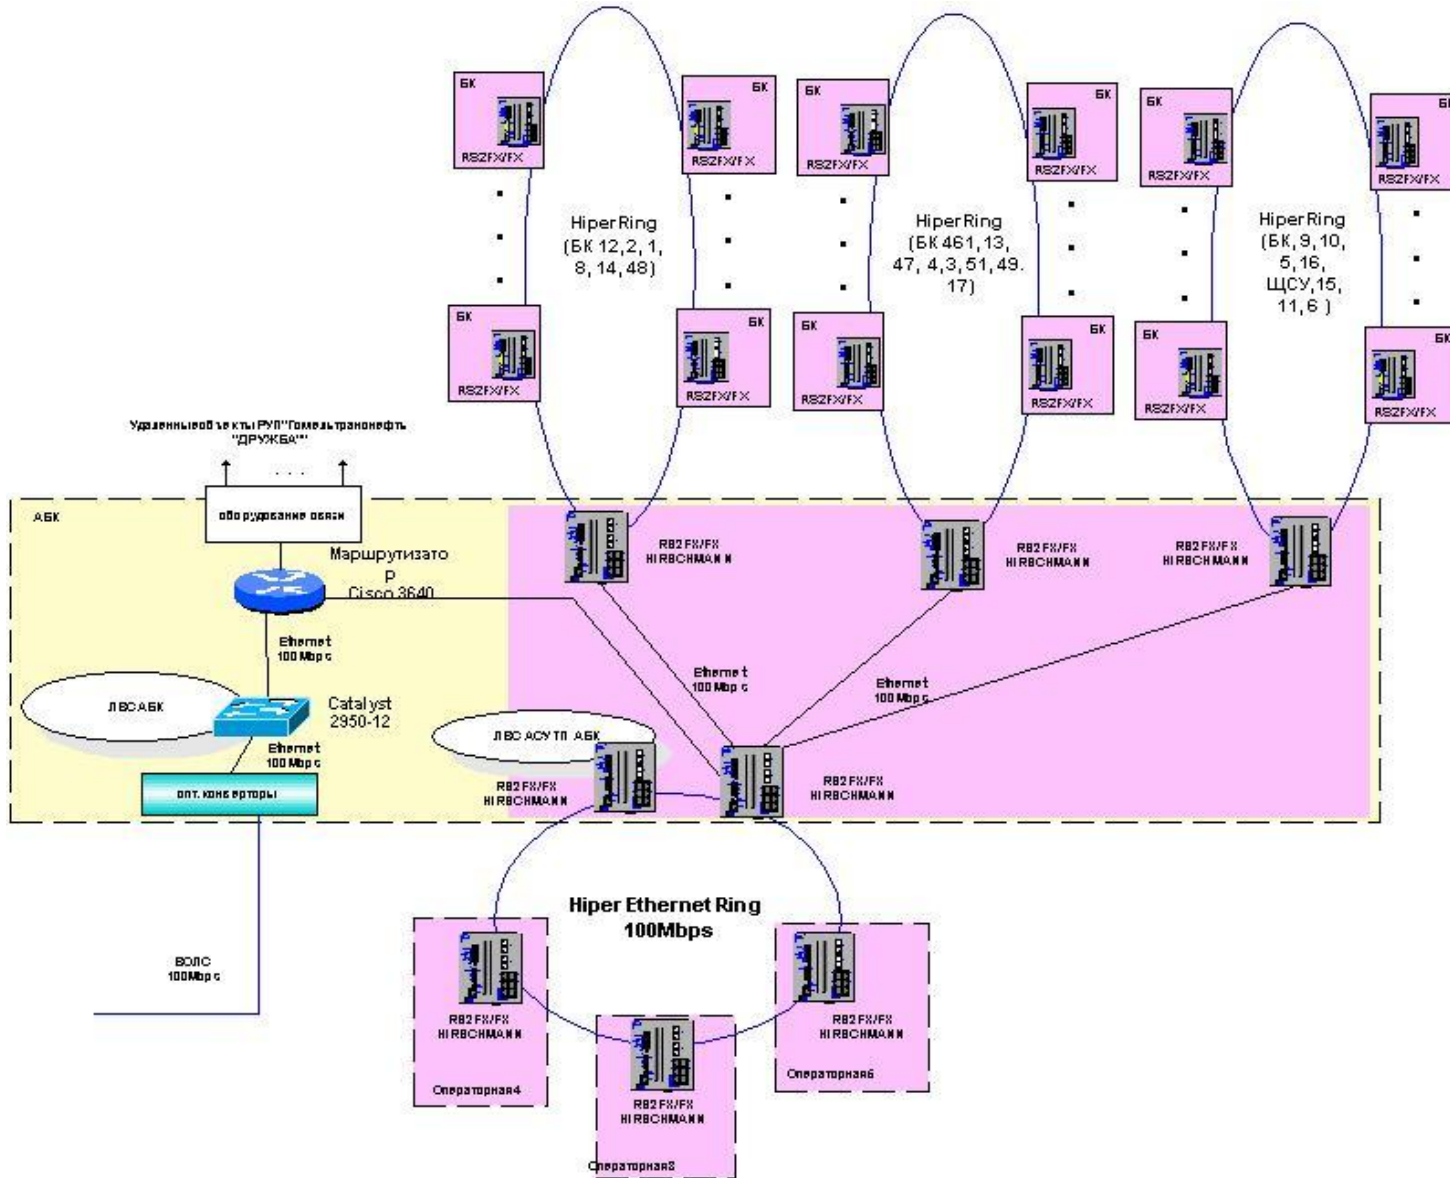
БК
RS2FX/FX

БК
RS2FX/FX

БК
RS2FX/FX

БК
RS2FX/FX

HiperRing
(БК 12,2, 1, 8, 14, 48)

БК
RS2FX/FX

БК
RS2FX/FX

БК
RS2FX/FX

БК
RS2FX/FX

HiperRing
(БК 461, 13, 47, 4,3, 51, 49. 17)

БК
RS2FX/FX

БК
RS2FX/FX

БК
RS2FX/FX

БК
RS2FX/FX

HiperRing
(БК, 9, 10, 5, 16, ЩСУ, 15, 11, 6 )

Удаленныеобъекты РУП"Гомельтранснефть "ДРУЖБА""

. . .

АБК

оборудование связи

Маршрутизатор
Cisco 3640

Ethernet
100 Mbps

ЛВС АБК

Catalyst
2950-12

Ethernet
100 Mbps

опт. конверторы

RS2FX/FX
HIRSCHMANN

RS2FX/FX
HIRSCHMANN

RS2FX/FX
HIRSCHMANN

Ethernet
100 Mbps

Ethernet
100 Mbps

ЛВС АСУ ТП АБК

RS2FX/FX
HIRSCHMANN

RS2FX/FX
HIRSCHMANN

Hiper Ethernet Ring
100Mbps

ВОЛС
100Mbps

RS2FX/FX
HIRSCHMANN
Операторная4

RS2FX/FX
HIRSCHMANN
Операторная3

RS2FX/FX
HIRSCHMANN
Операторная6